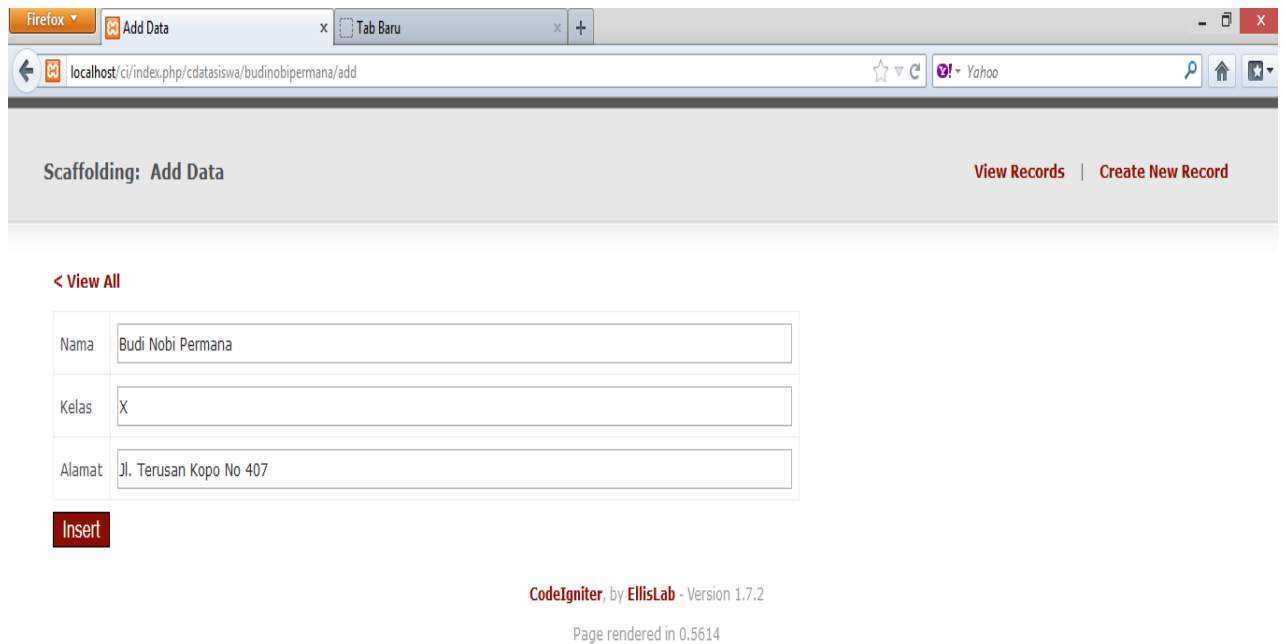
Firefox

Add Data

Tab Baru

localhost/ci/index.php/cdatasiswa/budinobipermana/add

Yahoo

Scaffolding: Add Data

View Records | Create New Record

< View All

| Nama | Budi Nobi Permana |
|---|---|
| Kelas | X |
| Alamat | Jl. Terusan Kopo No 407 |

Insert

CodeIgniter, by EllisLab - Version 1.7.2

Page rendered in 0.5614